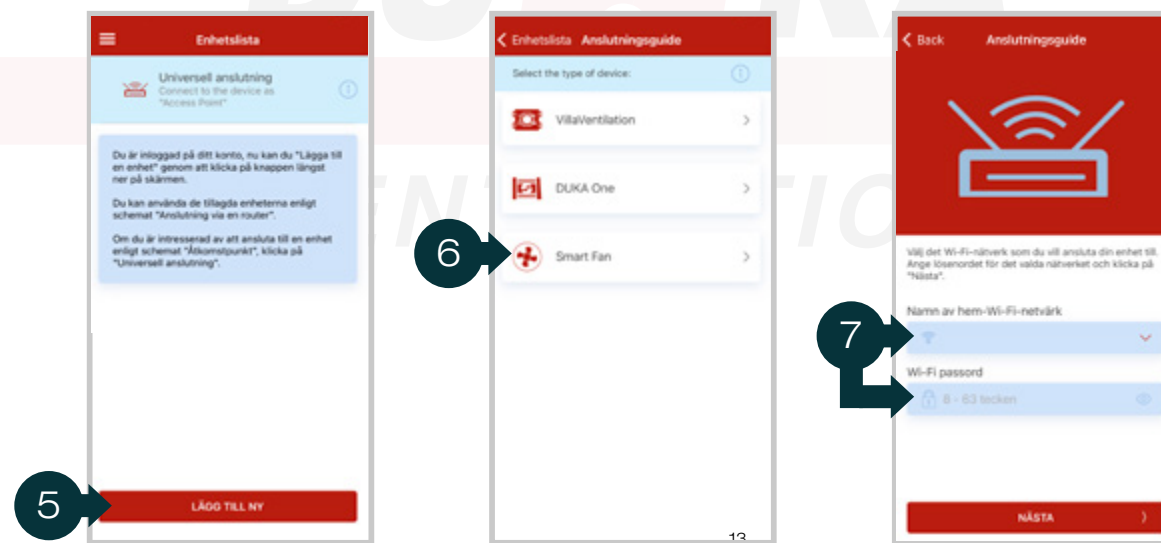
Enhetslista

Universell anslutning
Connect to the device as "Access Point"

Du är inloggad på ditt konto, nu kan du "Lägga till en enhet" genom att klicka på knappen längst ner på skärmen.

Du kan använda de tillagda enheterna enligt schemat "Anslutning via en router".

Om du är intresserad av att ansluta till en enhet enligt schemat "Åtkomstpunkt", klicka på "Universell anslutning".

5

LÄGG TILL NY

Enhetslista Anslutningsguide

Select the type of device:

VillaVentilation

DUKA One

6

Smart Fan

13

Back Anslutningsguide

Välj det Wi-Fi-nätverk som du vill ansluta din enhet till. Ange lösenordet för det valda nätverket och klicka på "Nästa".

Namn av hem-Wi-Fi-nätverk

7

Wi-Fi passord

8 - 63 tecken

NÄSTA